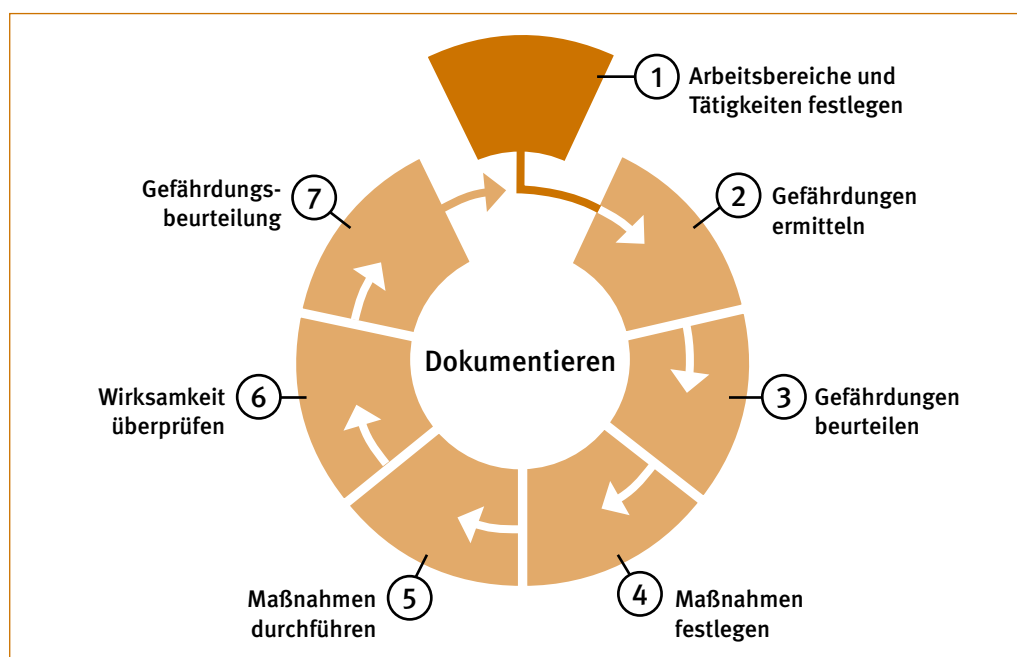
1 Arbeitsbereiche und Tätigkeiten festlegen

2 Gefährdungen ermitteln

3 Gefährdungen beurteilen

4 Maßnahmen festlegen

5 Maßnahmen durchführen

6 Wirksamkeit überprüfen

7 Gefährdungsbeurteilung

Dokumentieren